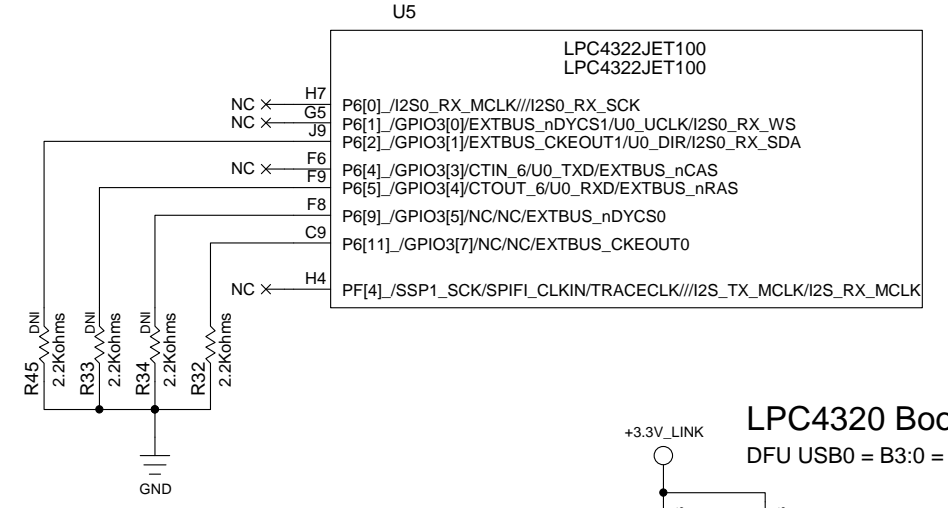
U5

LPC4322JET100
LPC4322JET100

NC H7 P6[0]_/I2S0_RX_MCLK///I2S0_RX_SCK
NC G5 P6[1]_/GPIO3[0]/EXTBUS_nDYCS1/U0_UCLK/I2S0_RX_WS
J9 P6[2]_/GPIO3[1]/EXTBUS_CKEOUT1/U0_DIR/I2S0_RX_SDA
NC F6 P6[4]_/GPIO3[3]/CTIN_6/U0_TXD/EXTBUS_nCAS
F9 P6[5]_/GPIO3[4]/CTOUT_6/U0_RXD/EXTBUS_nRAS
F8 P6[9]_/GPIO3[5]/NC/NC/EXTBUS_nDYCS0
C9 P6[11]_/GPIO3[7]/NC/NC/EXTBUS_CKEOUT0
NC H4 PF[4]_/SSP1_SCK/SPIFI_CLKIN/TRACECLK///I2S_TX_MCLK/I2S_RX_MCLK

R45 DNI 2.2Kohms
R33 DNI 2.2Kohms
R34 DNI 2.2Kohms
R32 2.2Kohms

GND

LPC4320 Boo

+3.3V_LINK

DFU USB0 = B3:0 =